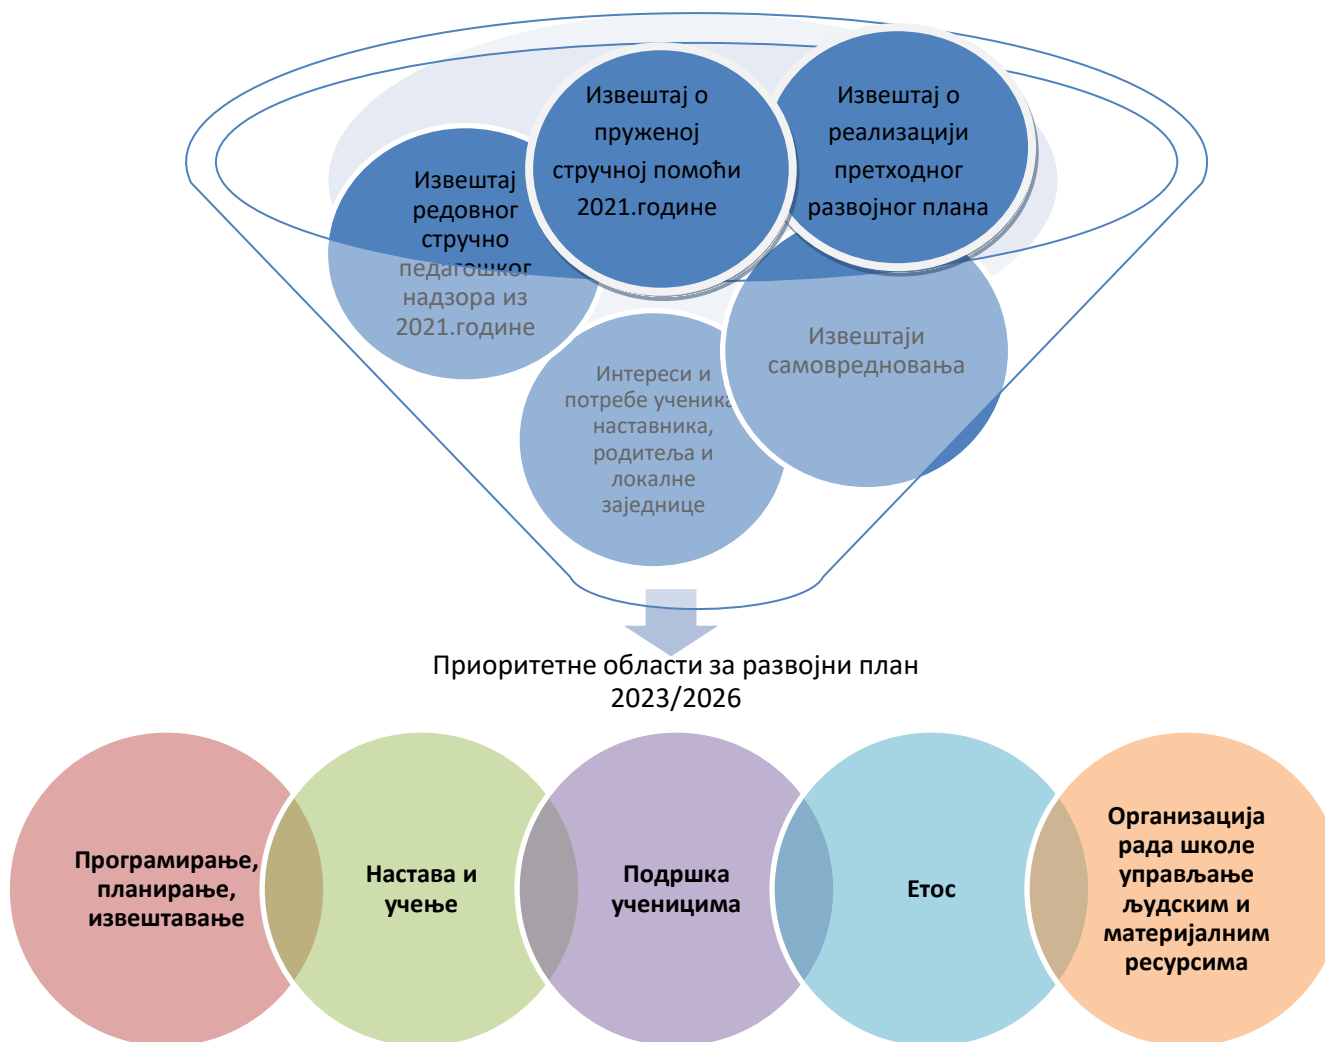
Извештај редовног стручно педагошког надзора из 2021.године

Извештај о пруженој стручној помоћи 2021.године

Извештај о реализацији претходног развојног плана

Интереси и потребе ученика, наставника, родитеља и локалне заједнице

Извештаји самовредновања

Приоритетне области за развојни план 2023/2026

Програмирање, планирање, извештавање

Настава и учење

Подршка ученицима

Етос

Организација рада школе управљање људским и материјалним ресурсима